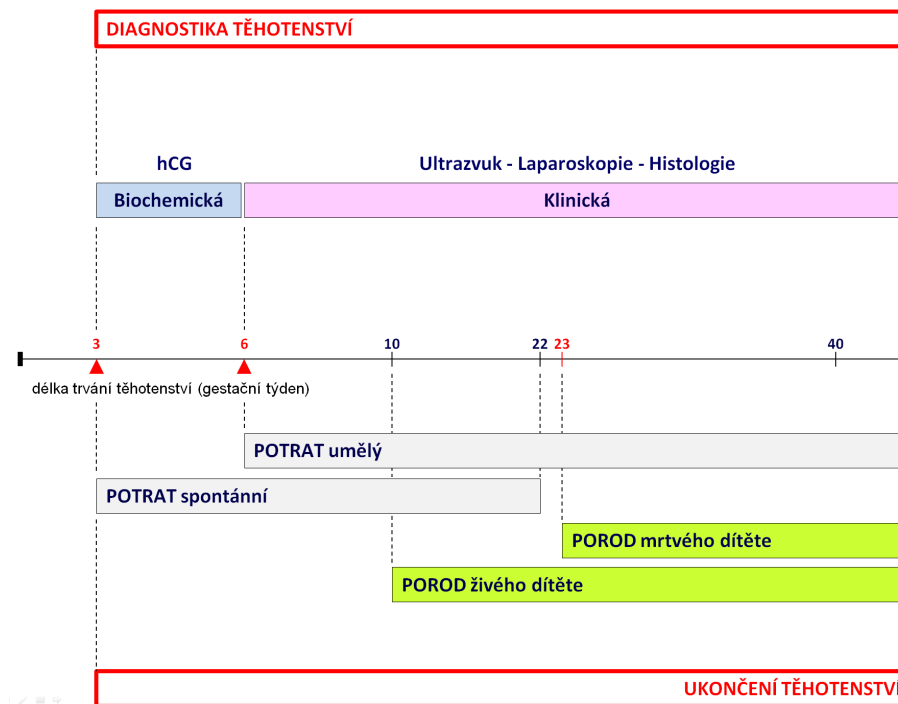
DIAGNOSTIKA TĚHOTENSTVÍ

hCG

Ultrazvuk - Laparoskopie - Histologie

Biochemická

Klinická

3

6

10

22

23

40

délka trvání těhotenství (gestační týden)

POTRAT umělý

POTRAT spontánní

POROD mrtvého dítěte

POROD živého dítěte

UKONČENÍ TĚHOTENSTVÍ